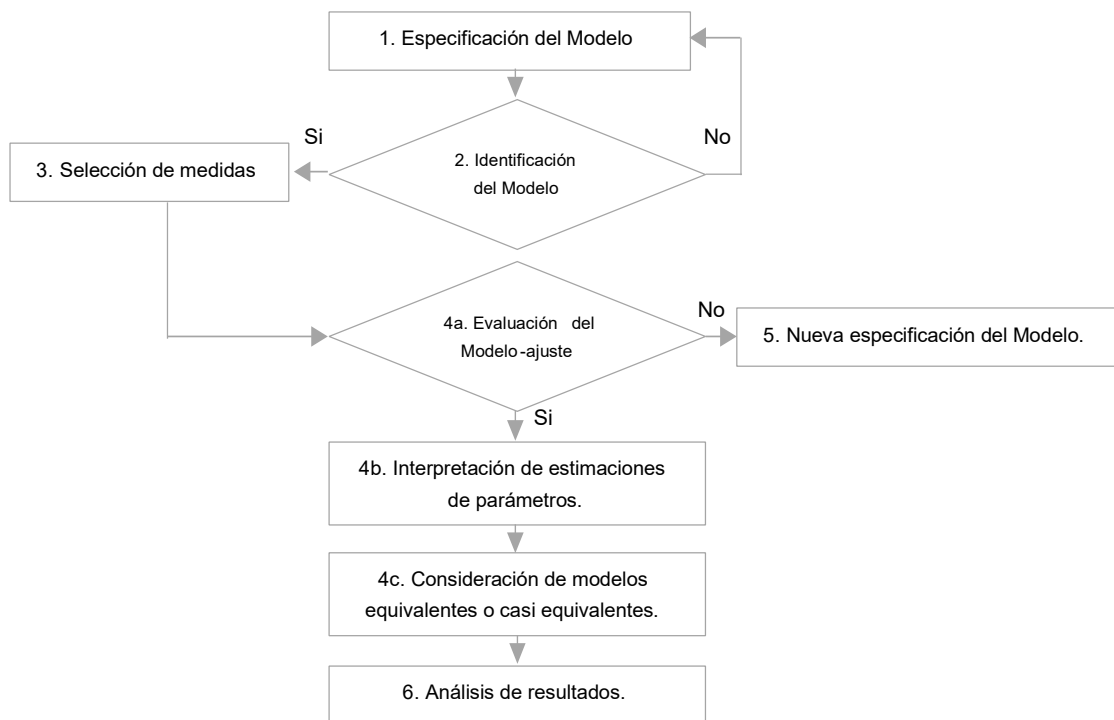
1. Especificación del Modelo

Si

No

3. Selección de medidas

2. Identificación del Modelo

No

4a. Evaluación del Modelo-ajuste

5. Nueva especificación del Modelo.

Si

4b. Interpretación de estimaciones de parámetros.

4c. Consideración de modelos equivalentes o casi equivalentes.

6. Análisis de resultados.